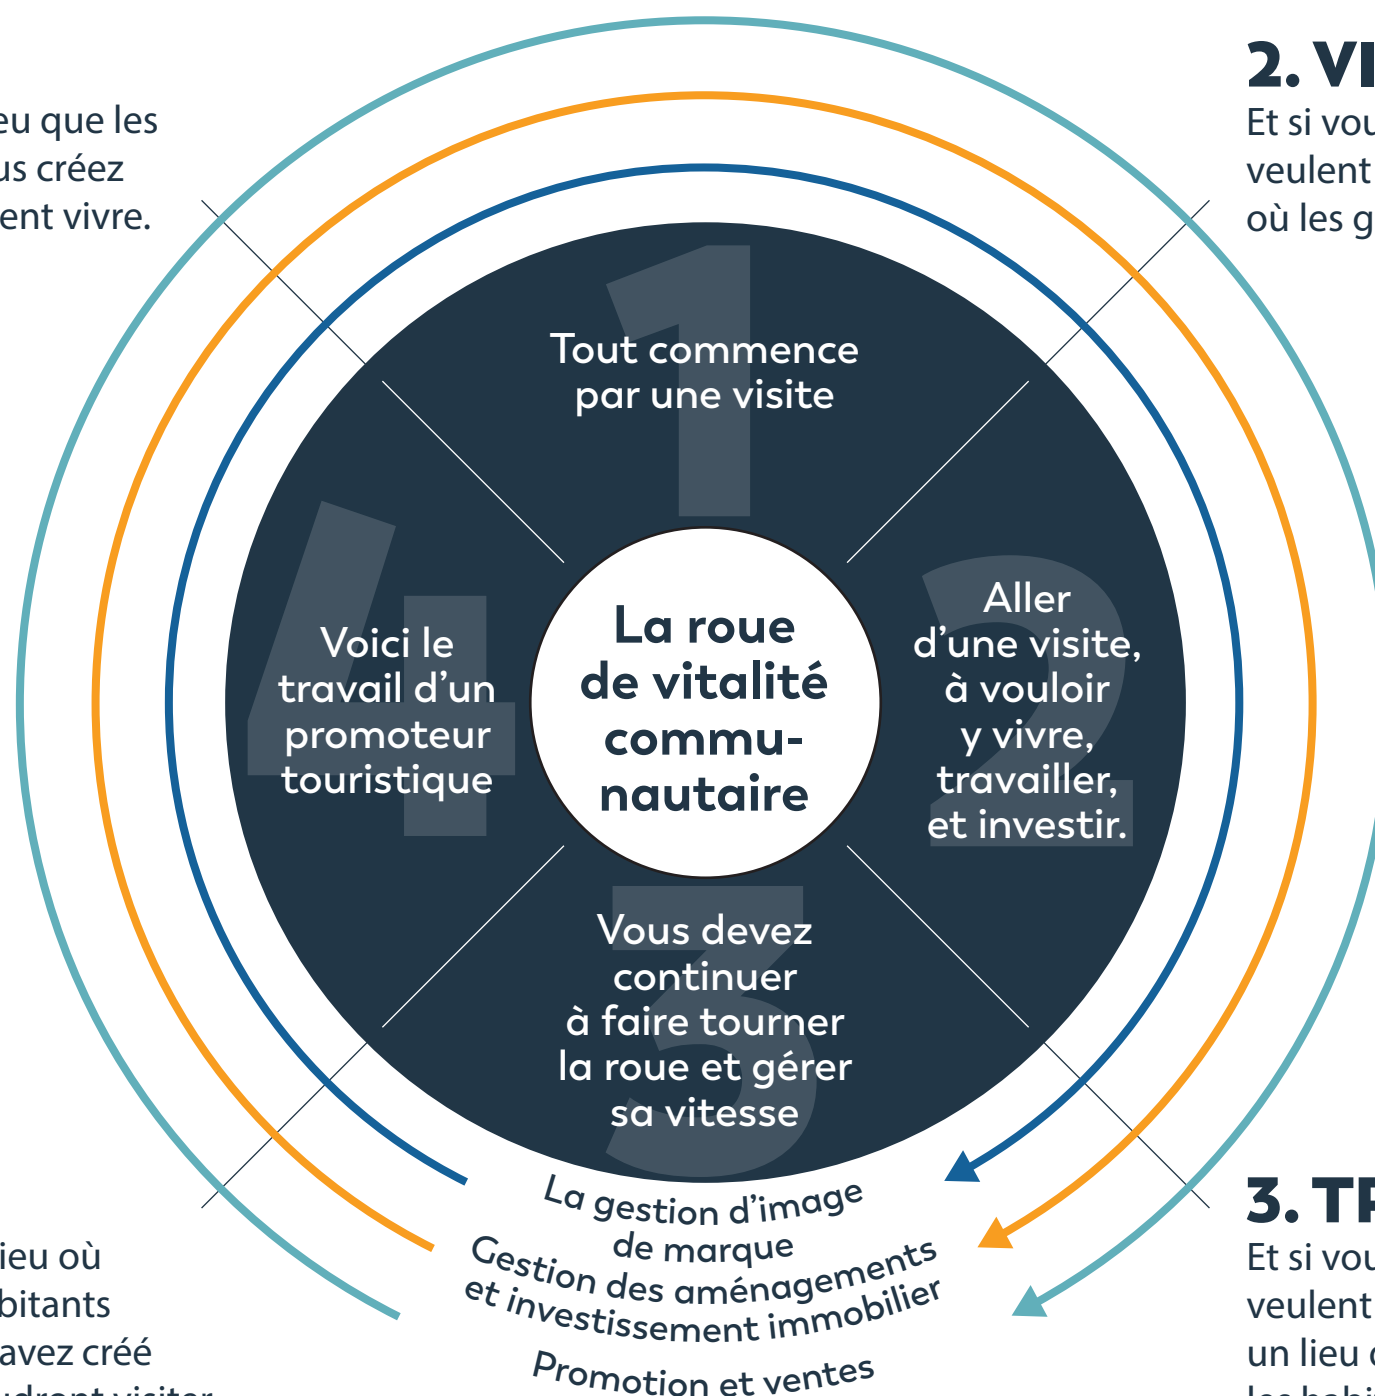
eu que les
us créez
ent vivre.

2. VI
Et si vou
veulent
où les g

Tout commence par une visite

Aller d'une visite, à vouloir y vivre, travailler, et investir.

Vous devez continuer à faire tourner la roue et gérer sa vitesse

Voici le travail d'un promoteur touristique

La roue de vitalité commu-nautaire

La gestion d'image de marque

Gestion des aménagements et investissement immobilier

Promotion et ventes

ieu où
bitants
avez créé
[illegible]

3. TR
Et si vou
veulent
un lieu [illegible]
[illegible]